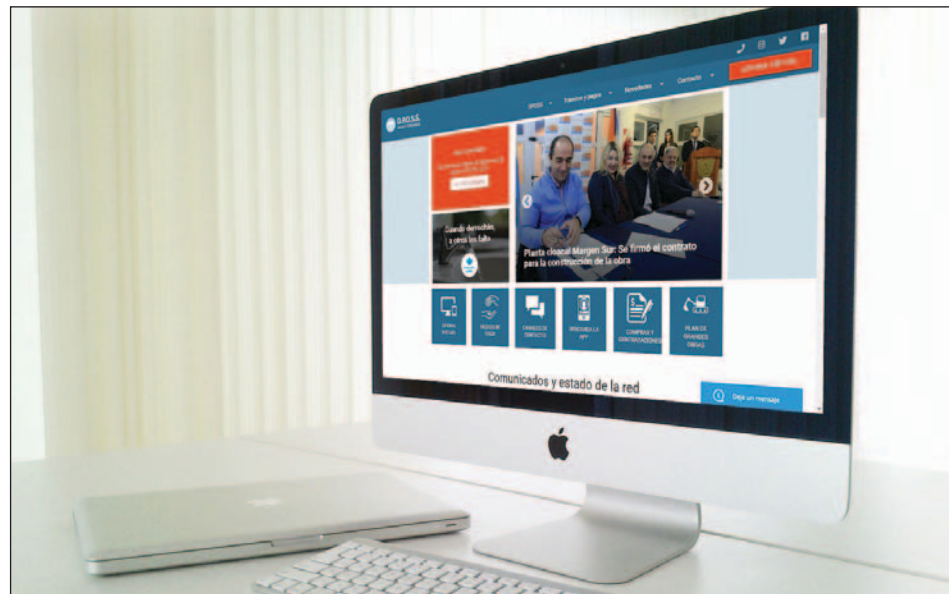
O.P.O.S.S.

OPOSS Trámites y pagos Novedades Contacto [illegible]

Cuando derechos, a otros les falta

Planta cloacal Margen Sur: Se firmó el contrato para la construcción de la obra

OFICINA VIRTUAL

MEDIOS DE PAGO

TRAMITES DE CONEXIÓN

DESCARGÁ LA APP

COMPRAS Y CONTRATACIONES

PLAN DE GRANDES OBRAS

Comunicados y estado de la red

Deja un mensaje